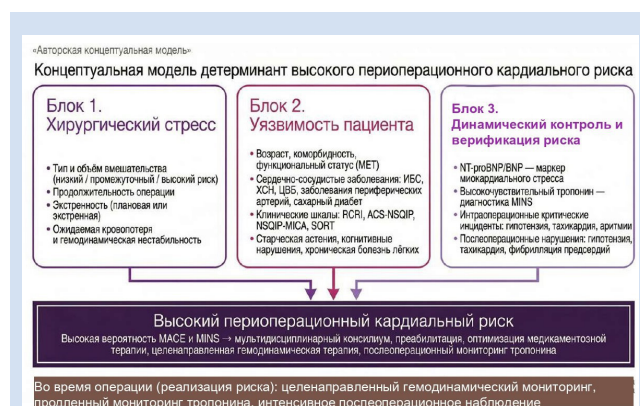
«Авторская концептуальная модель»

Концептуальная модель детерминант высокого периоперационного кардиального риска

Блок 1.
Хирургический стресс

• Тип и объём вмешательства (низкий / промежуточный / высокий риск)
• Продолжительность операции
• Экстренность (плановая или экстренная)
• Ожидаемая кровопотеря и гемодинамическая нестабильность

Блок 2.
Уязвимость пациента

• Возраст, коморбидность, функциональный статус (МЕТ)
• Сердечно-сосудистые заболевания: ИБС, ХСН, ЦВБ, заболевания периферических артерий, сахарный диабет
• Клинические шкалы: RCRI, ACS-NSQIP, NSQIP-MICA, SORT
• Старческая астения, когнитивные нарушения, хроническая болезнь лёгких

Блок 3.
Динамический контроль и верификация риска

• NT-proBNP/BNP — маркер миокардиального стресса
• Высокочувствительный тропонин — диагностика MINS
• Интраоперационные критические инциденты: гипотензия, тахикардия, аритмии
• Послеоперационные нарушения: гипотензия, тахикардия, фибрилляция предсердий

Высокий периоперационный кардиальный риск

Высокая вероятность MACE и MINS → мультидисциплинарный консилиум, преабилитация, оптимизация медикаментозной терапии, целенаправленная гемодинамическая терапия, послеоперационный мониторинг тропонина

Во время операции (реализация риска): целенаправленный гемодинамический мониторинг, продленный мониторинг тропонина, интенсивное послеоперационное наблюдение